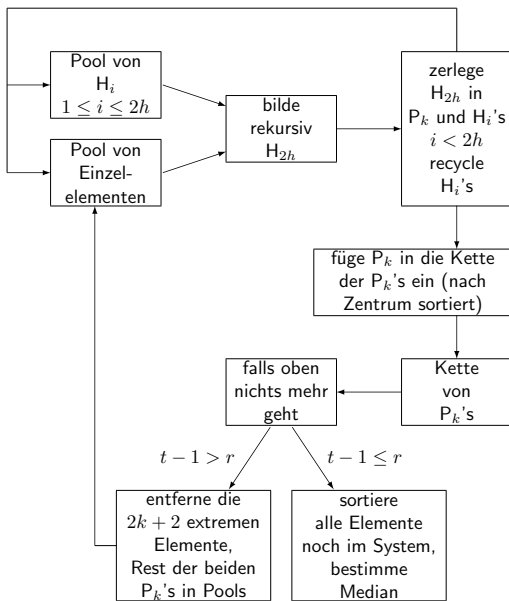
Pool von $H_i$ $1 \leq i \leq 2h$

Pool von Einzelelementen

bilde rekursiv $H_{2h}$

zerlege $H_{2h}$ in $P_k$ und $H_i$'s $i < 2h$ recycle $H_i$'s

füge $P_k$ in die Kette der $P_k$'s ein (nach Zentrum sortiert)

Kette von $P_k$'s

falls oben nichts mehr geht

$t-1 > r$

$t-1 \leq r$

entferne die $2k+2$ extremen Elemente, Rest der beiden $P_k$'s in Pools

sortiere alle Elemente noch im System, bestimme Median